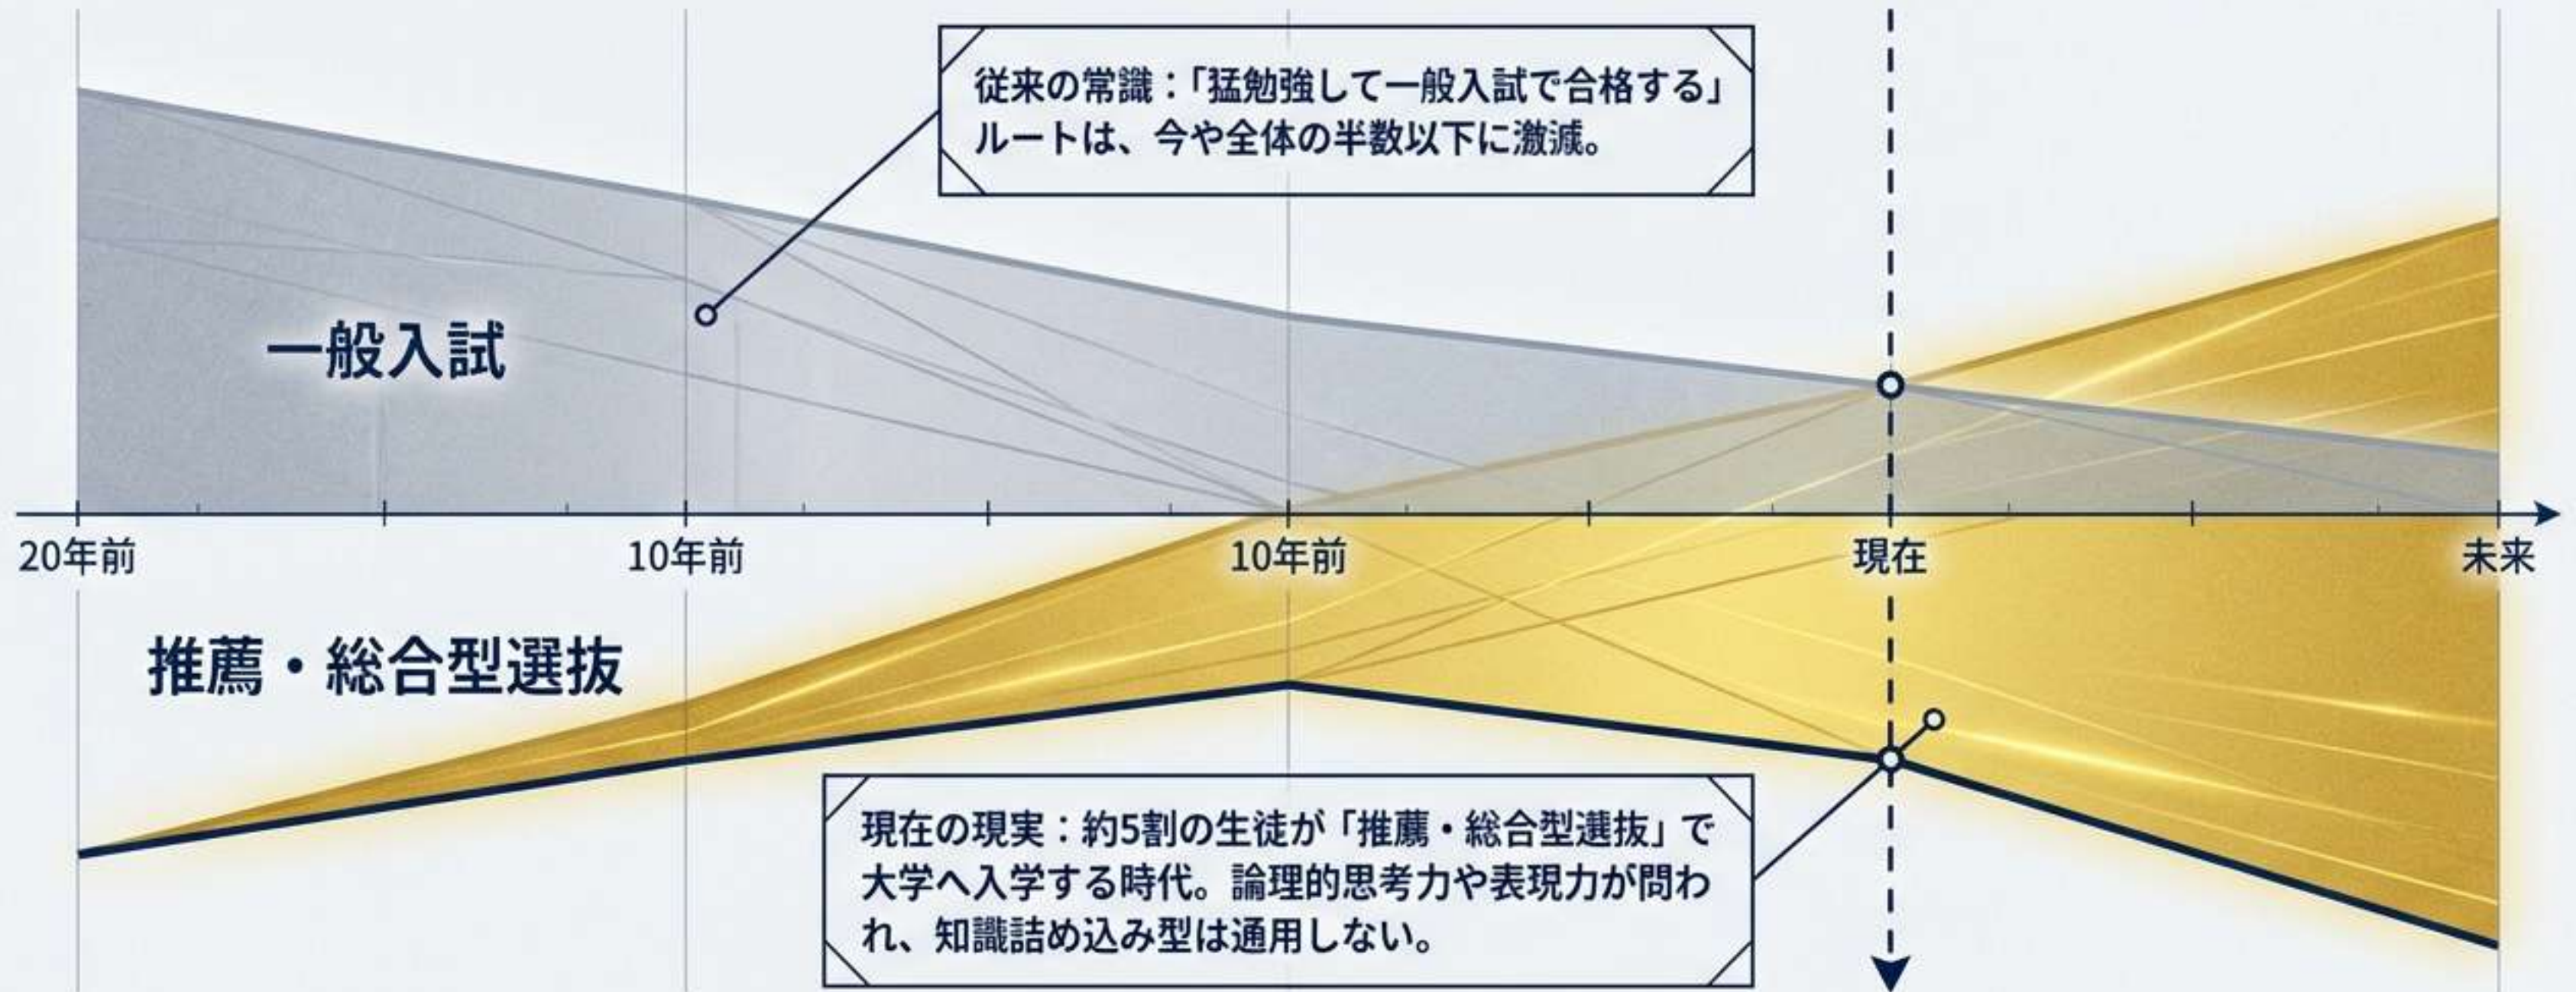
従来の常識：「猛勉強して一般入試で合格する」ルートは、今や全体の半数以下に激減。

一般入試

20年前

10年前

10年前

現在

未来

推薦・総合型選抜

現在の現実：約5割の生徒が「推薦・総合型選抜」で大学へ入学する時代。論理的思考力や表現力が問われ、知識詰め込み型は通用しない。